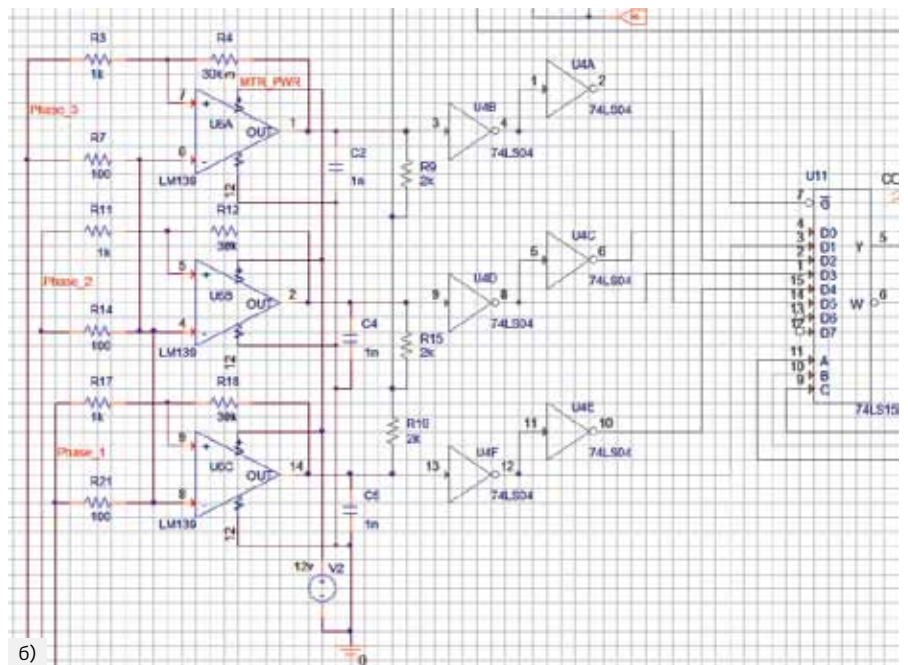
R3
1k
R4
30km
MTR_PWR
Phase_3
7
+
U6A
OUT
1
R7
100
6
-
LM139
12
R12
C2
1n
R9
2k
3
U4B
4
74LS04
1
U4A
2
74LS04
R11
1k
38k
Phase_2
5
+
U6B
OUT
2
R14
100
4
-
LM139
12
C4
1n
R15
2k
9
U4D
8
74LS04
5
U4C
6
74LS04
R17
1k
R18
38k
Phase_1
9
+
U6C
OUT
14
R21
100
8
-
LM139
12
C6
1n
R16
2K
13
U4F
12
74LS04
11
U4E
10
74LS04
12v
V2
0
U11
7
$\overline{G}$
4
3
2
1
15
14
13
12
D0
D1
D2
D3
D4
D5
D6
D7
Y
5
W
6
11
10
9
A
B
C
74LS15
CC
б)